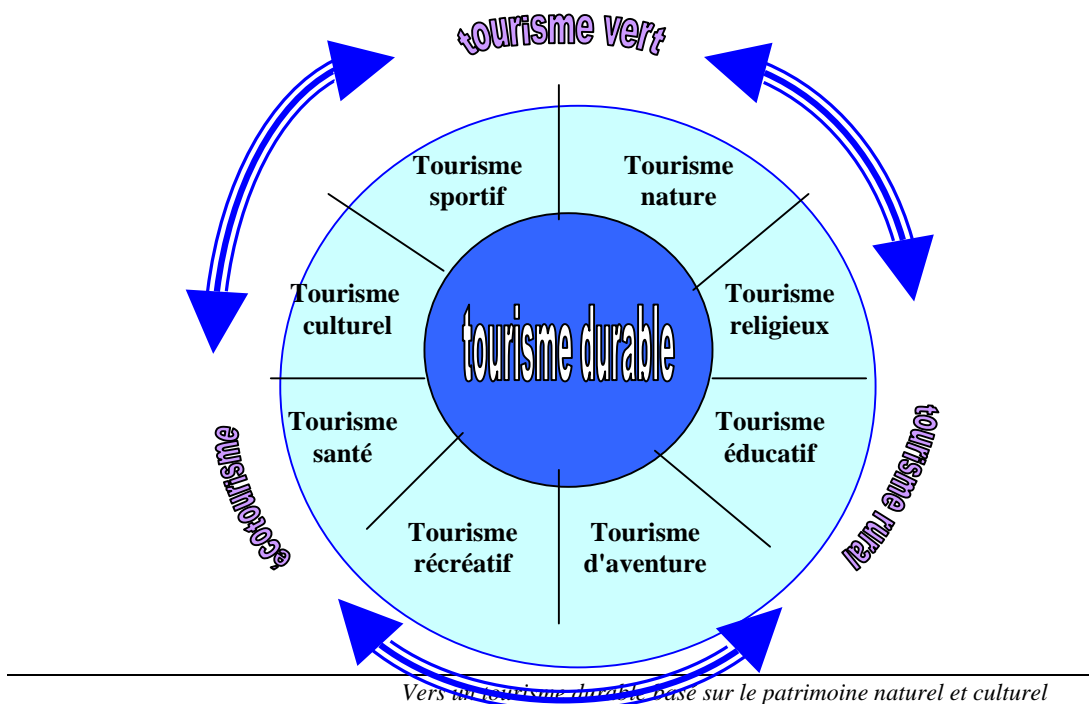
tourisme vert

Tourisme sportif

Tourisme nature

Tourisme culturel

tourisme durable

Tourisme religieux

Tourisme santé

Tourisme éducatif

Tourisme récréatif

Tourisme d'aventure

écotourisme

tourisme rural

Vers un tourisme durable basé sur le patrimoine naturel et culturel